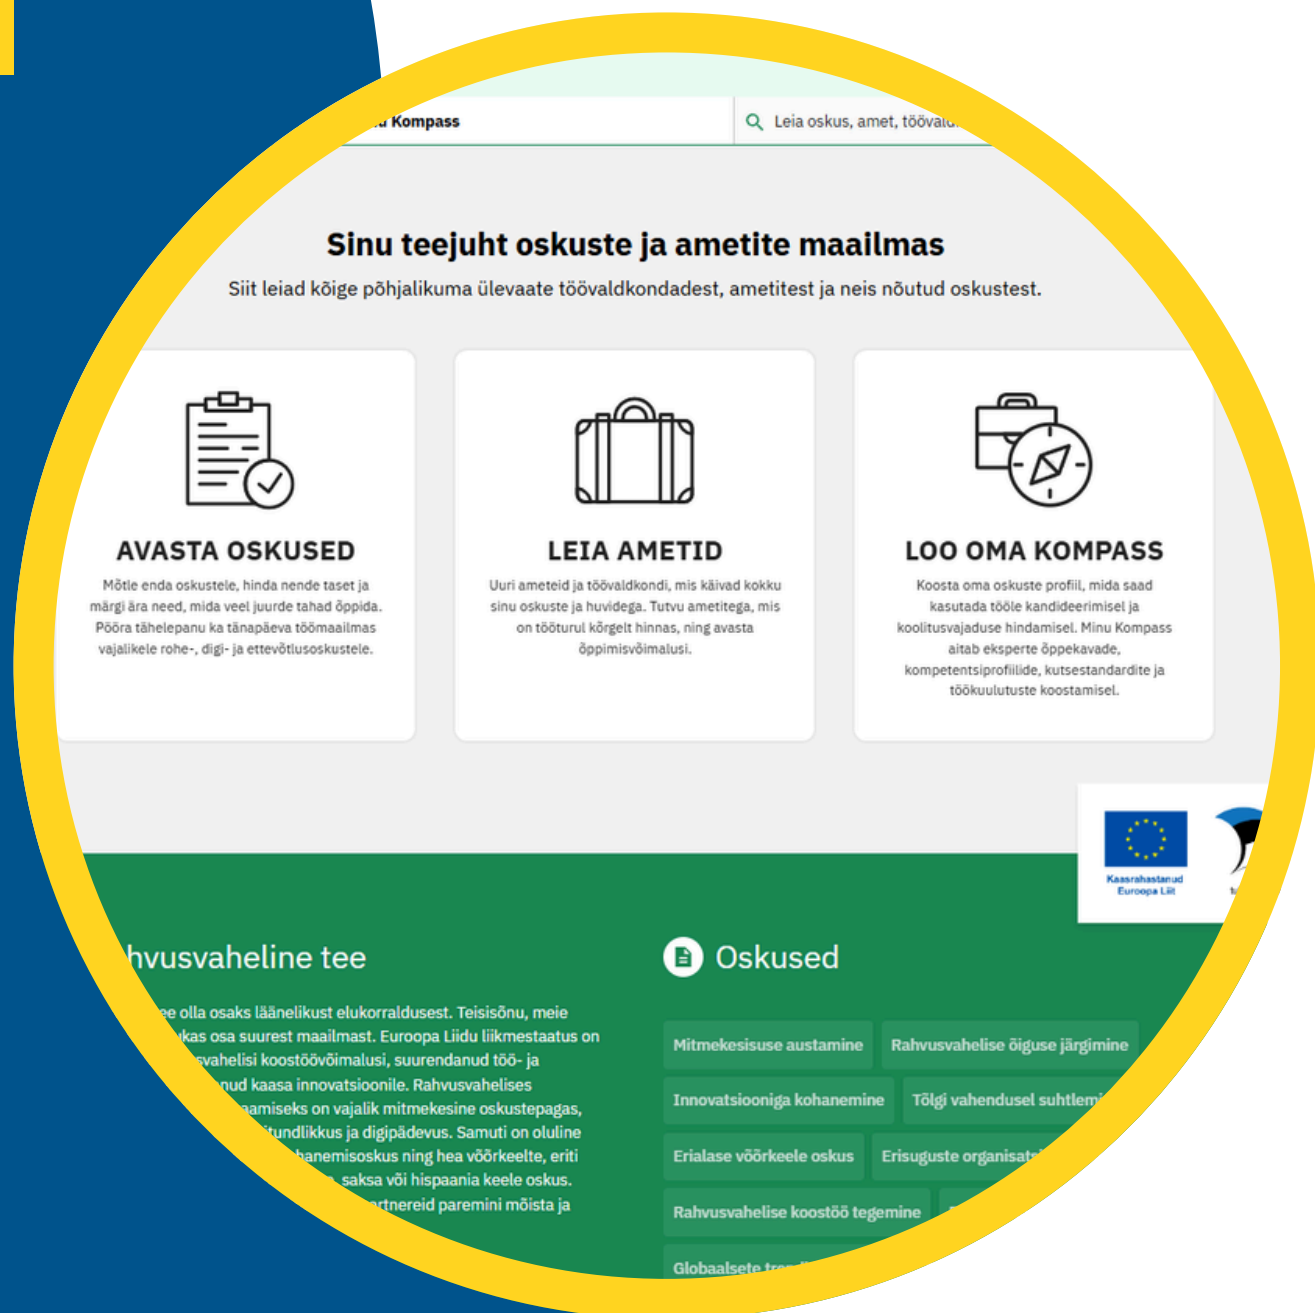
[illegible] Kompass

Leia oskus, amet, töövald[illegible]

Sinu teejuht oskuste ja ametite maailmas

Siit leiad kõige põhjalikuma ülevaate töövaldkondadest, ametitest ja neis nõutud oskustest.

AVASTA OSKUSED

Mõtle enda oskustele, hinda nende taset ja märgi ära need, mida veel juurde tahad õppida. Pööra tähelepanu ka tänapäeva töömaailmas vajalikele rohe-, digi- ja ettevõtlusoskustele.

LEIA AMETID

Uuri ameteid ja töövaldkondi, mis käivad kokku sinu oskuste ja huvidega. Tutvu ametitega, mis on tööturul kõrgelt hinnas, ning avasta õppimisvõimalusi.

LOO OMA KOMPASS

Koosta oma oskuste profiil, mida saad kasutada tööle kandideerimisel ja koolitusvajaduse hindamisel. Minu Kompass aitab eksperte õppekavade, kompetentsiprofiilide, kutsestandardite ja töökuulutuste koostamisel.

Kaasrahastanud Euroopa Liit

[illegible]hvusvaheline tee

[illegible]ee olla osaks läänelikust elukorraldusest. Teisisõnu, meie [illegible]ukas osa suurest maailmast. Euroopa Liidu liikmestaatus on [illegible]svahelisi koostöövõimalusi, suurendanud töö- ja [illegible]nud kaasa innovatsioonile. Rahvusvahelises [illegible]amiseks on vajalik mitmekesine oskustepagas, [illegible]itundlikkus ja digipädevus. Samuti on oluline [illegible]hanemisoskus ning hea võõrkeelte, eriti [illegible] saksa või hispaania keele oskus. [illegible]rtnereid paremini mõista ja

Oskused

Mitmekesisuse austamine

Rahvusvahelise õiguse järgimine

Innovatsiooniga kohanemine

Tõlgi vahendusel suhtlem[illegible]

Erialase võõrkeele oskus

Erisuguste organisats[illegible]

Rahvusvahelise koostöö tegemine

Globaalsete tre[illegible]